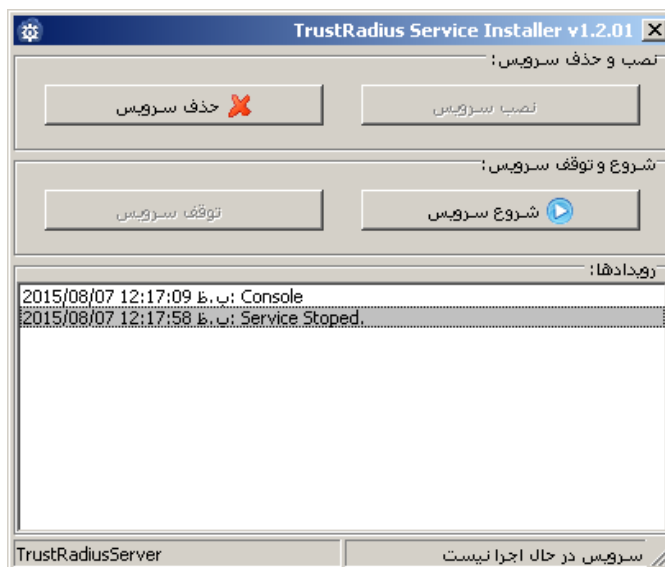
TrustRadius Service Installer v1.2.01

نصب و حذف سرویس:

نصب سرویس

حذف سرویس

شروع و توقف سرویس:

شروع سرویس

توقف سرویس

رویدادها:

2015/08/07 12:17:09 ب.ظ: Console
2015/08/07 12:17:58 ب.ظ: Service Stoped.

TrustRadiusServer

سرویس در حال اجرا نیست